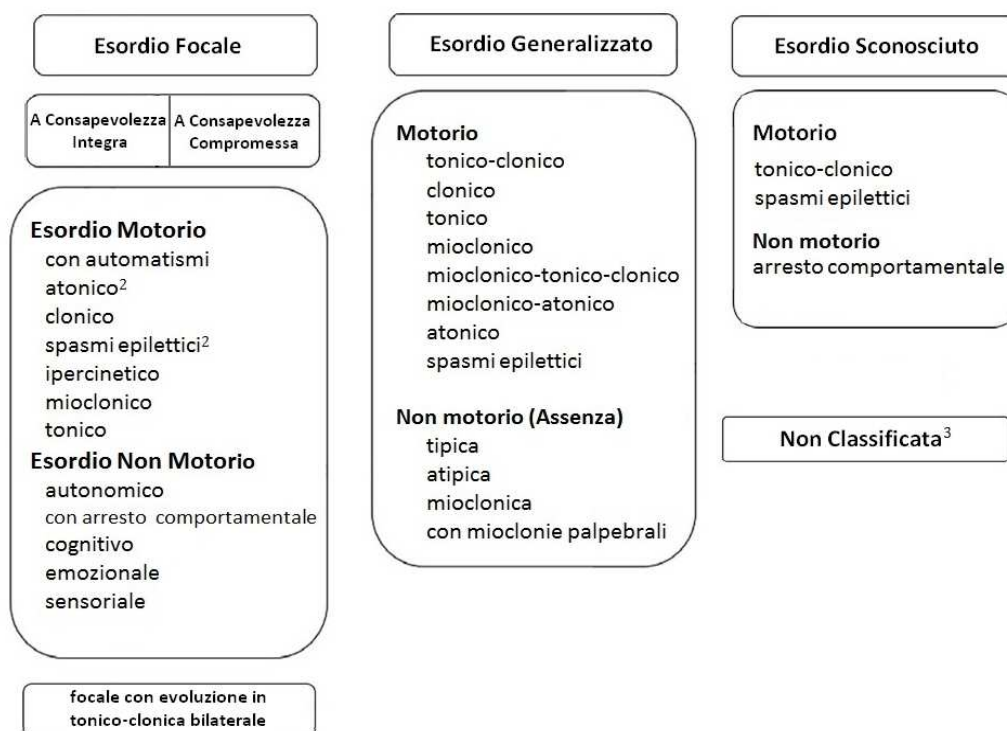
Esordio Focale

A Consapevolezza Integra

A Consapevolezza Compromessa

Esordio Motorio
con automatismi
atonico$^2$
clonico
spasmi epilettici$^2$
ipercinetico
mioclonico
tonico

Esordio Non Motorio
autonomico
con arresto comportamentale
cognitivo
emozionale
sensoriale

focale con evoluzione in tonico-clonica bilaterale

Esordio Generalizzato

Motorio
tonico-clonico
clonico
tonico
mioclonico
mioclonico-tonico-clonico
mioclonico-atonico
atonico
spasmi epilettici

Non motorio (Assenza)
tipica
atipica
mioclonica
con mioclonie palpebrali

Esordio Sconosciuto

Motorio
tonico-clonico
spasmi epilettici

Non motorio
arresto comportamentale

Non Classificata$^3$